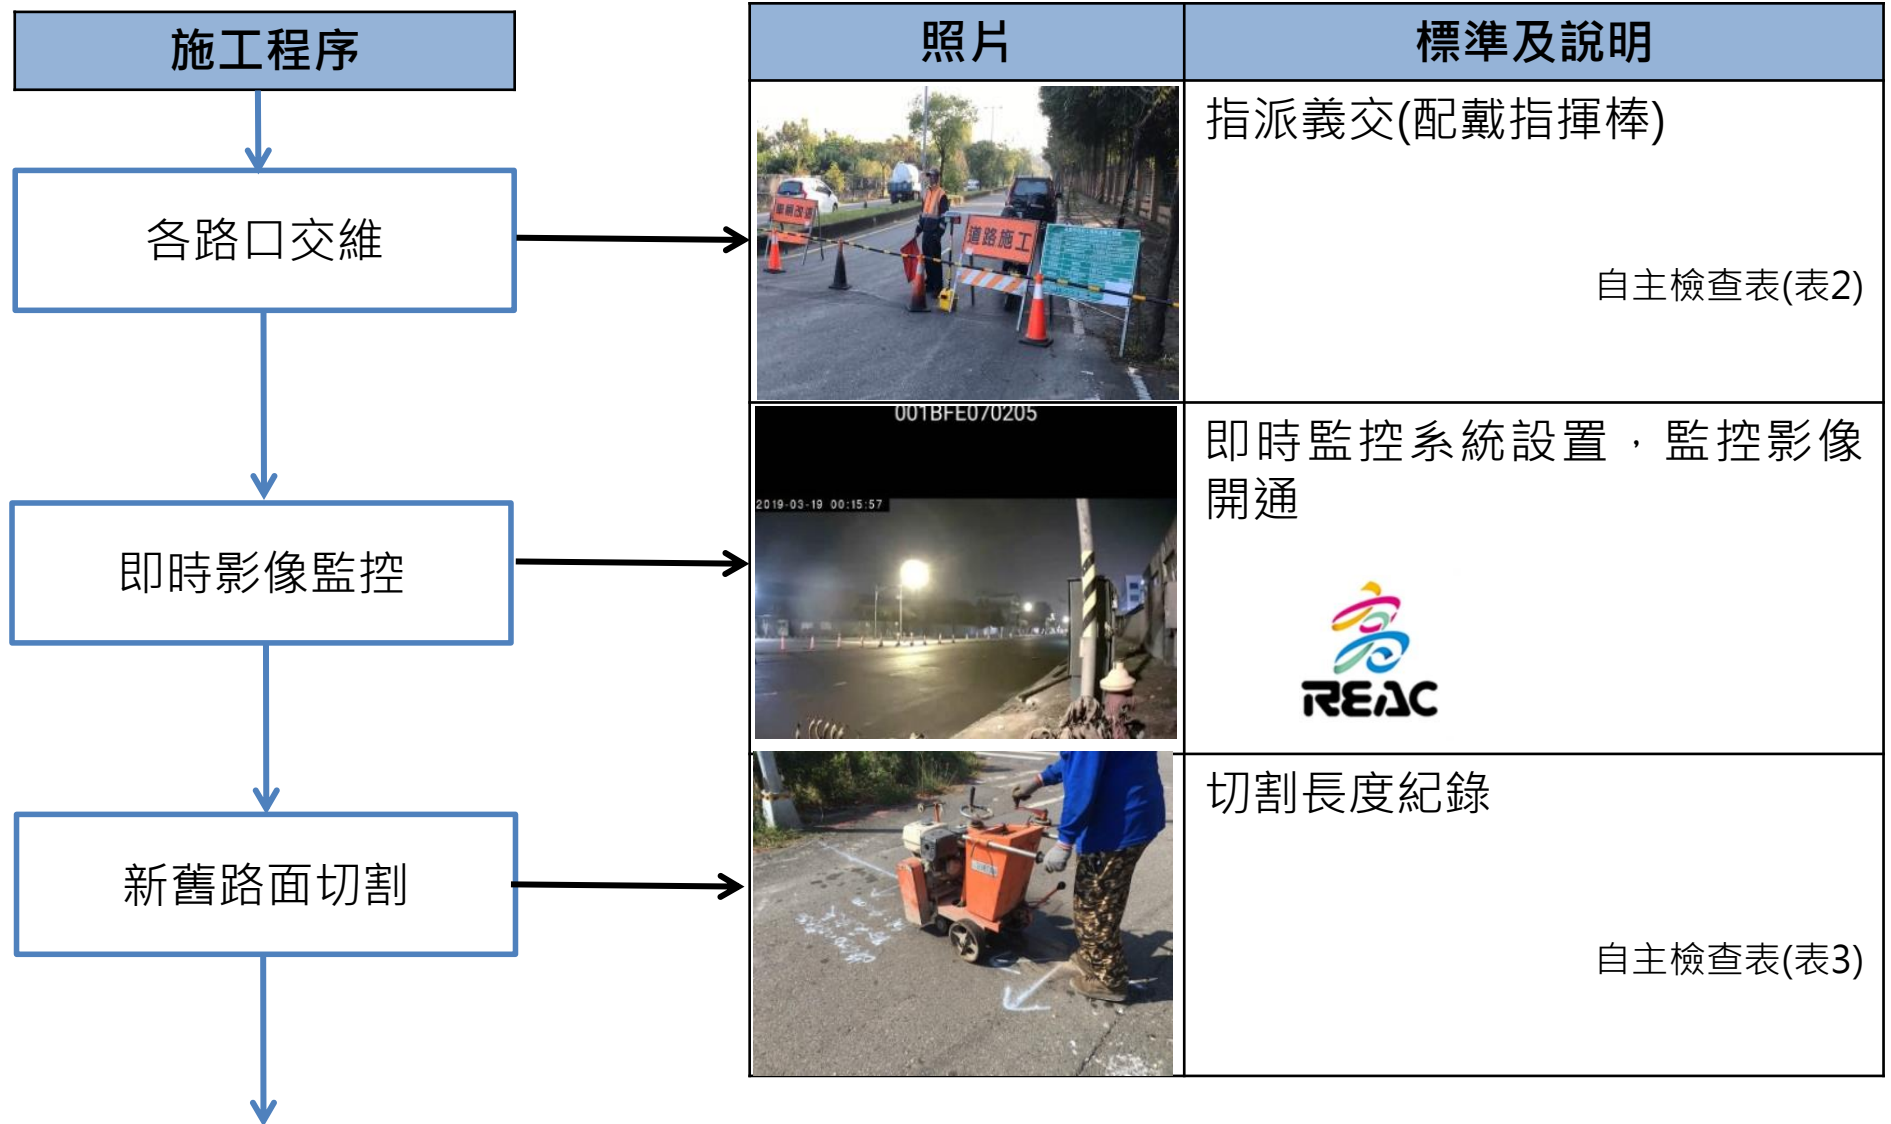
施工程序

各路口交維

即時影像監控

新舊路面切割

| 照片 | 標準及說明 |
|---|---|
| 道路施工 | 指派義交(配戴指揮棒) 自主檢查表(表2) |
| 001BFE070205 2019-03-19 00:15:57 | 即時監控系統設置，監控影像開通 REAC |
| | 切割長度紀錄 自主檢查表(表3) |